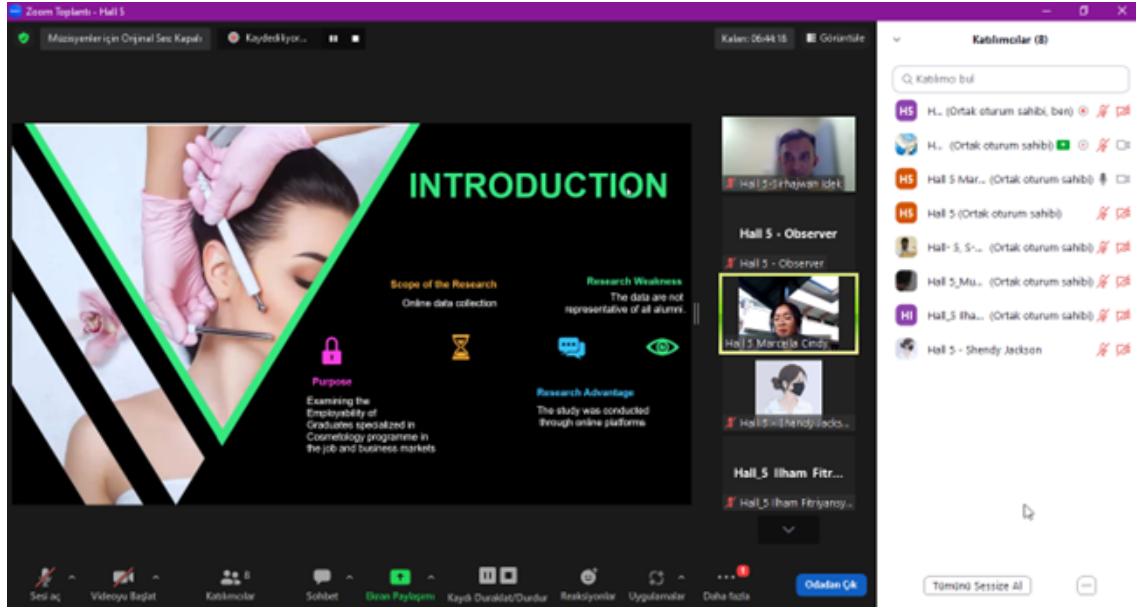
Zoom Toplantı - Hall 5

Müzisyenler için Orijinal Ses: Kapalı
Kaydediliyor...
Kalan: 06:44:16
Görüntüle

INTRODUCTION

Scope of the Research
Online data collection

Research Weakness
The data are not representative of all alumni.

Purpose
Examining the Employability of Graduates specialized in Cosmetology programme in the job and business markets

Research Advantage
The study was conducted through online platforms

Hall 5-Dirhajwan Idek
Hall 5 - Observer
Hall 5 - Observer
Hall 5 Marcella Cindy
Hall 5 - Shendy Jacks...
Hall_5 Ilham Fitr...
Hall_5 Ilham Fitriyansy...

Katılımcılar (8)
Katılımcı bul
H... (Ortak oturum sahibi, ben)
H... (Ortak oturum sahibi)
Hall 5 Mar... (Ortak oturum sahibi)
Hall 5 (Ortak oturum sahibi)
Hall- 5, S-... (Ortak oturum sahibi)
Hall 5_Mu... (Ortak oturum sahibi)
Hall_5 Ilha... (Ortak oturum sahibi)
Hall 5 - Shendy Jackson

Tümünü Sessize Al

Sesi aç
Videoyu Başlat
Katılımcılar 8
Sohbet
Ekran Paylaşımı
Kaydı Duraklat/Durdur
Reaksiyonlar
Uygulamalar
Daha fazla
Odadan Çık